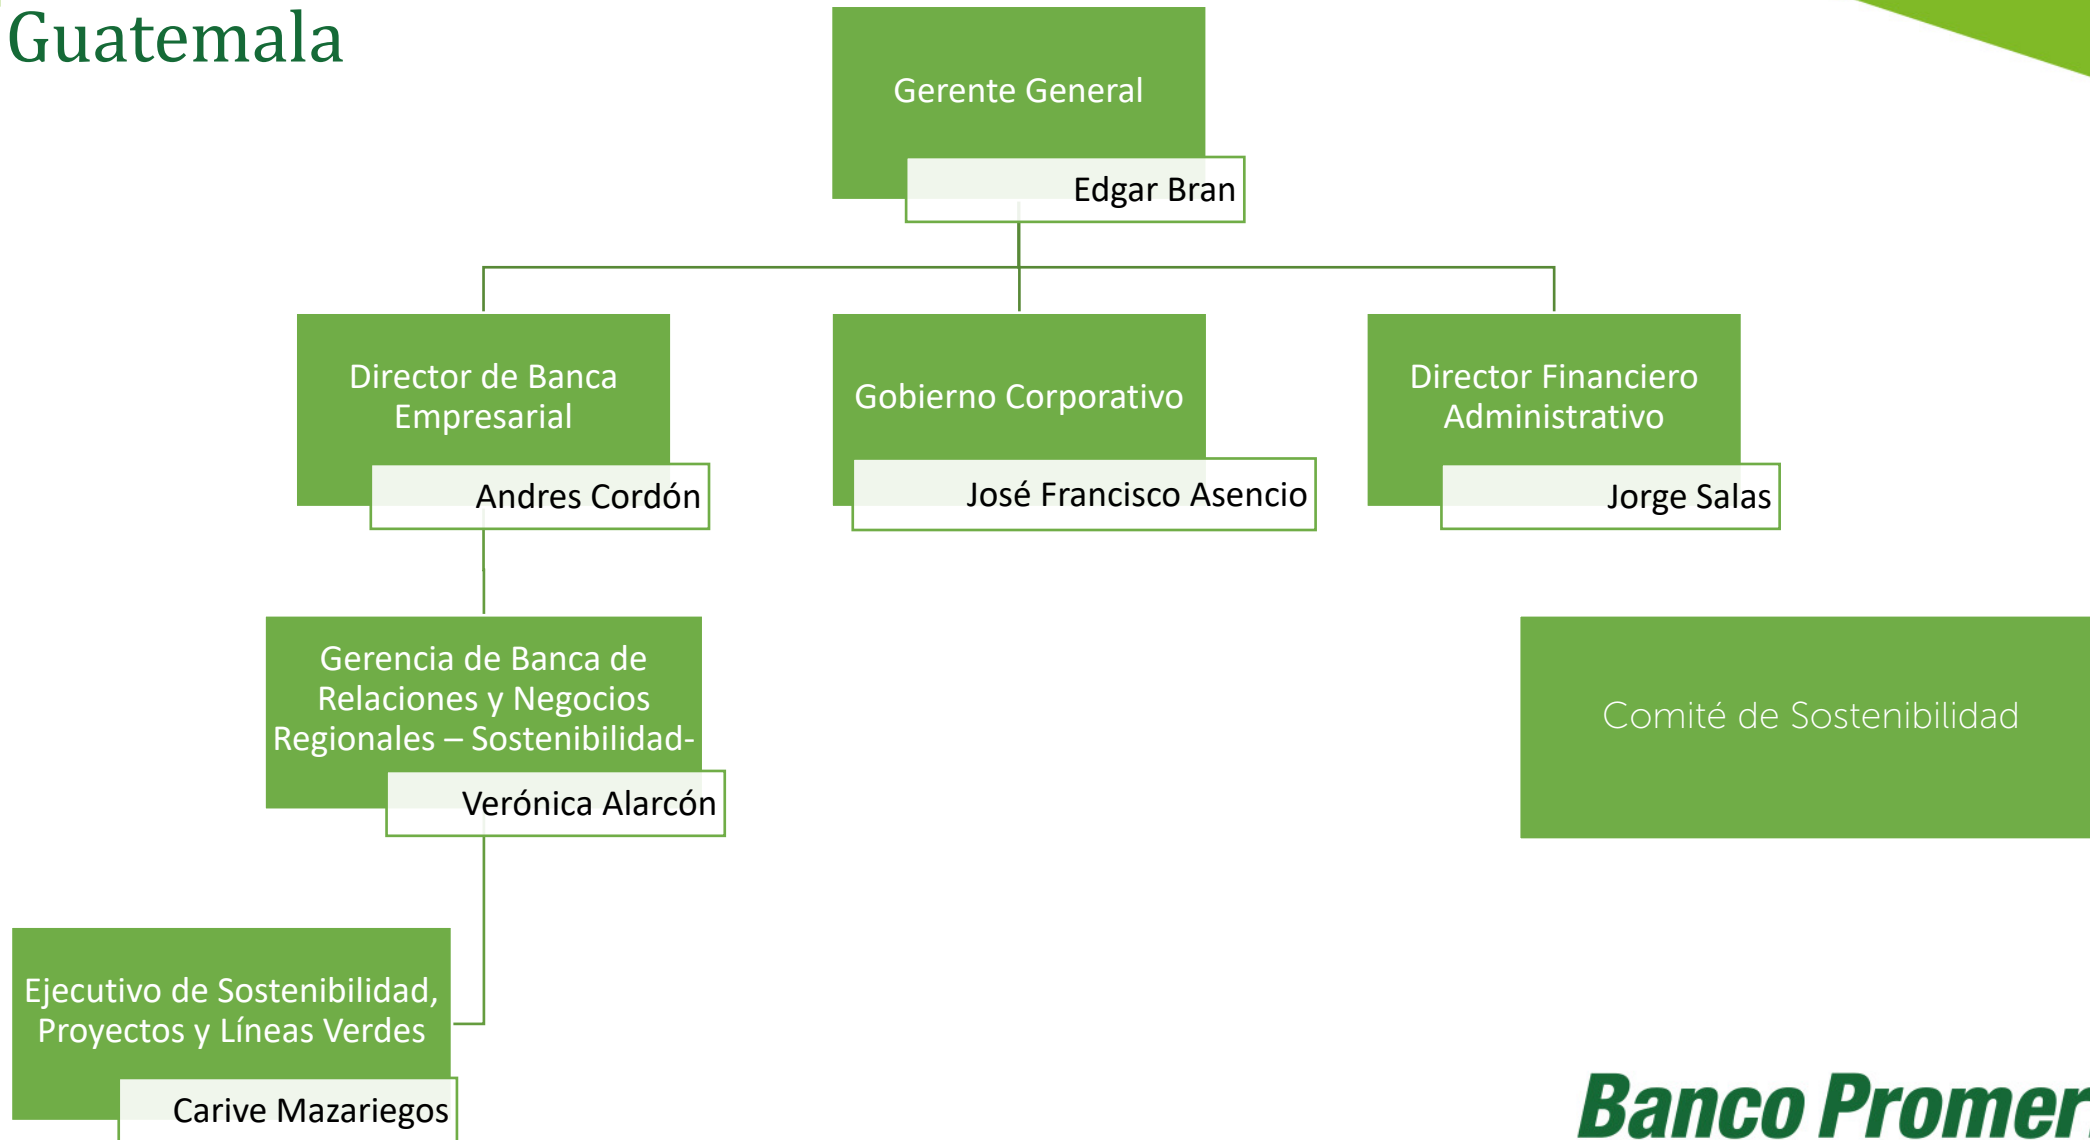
Guatemala

Gerente General
Edgar Bran

Director de Banca Empresarial
Andres Cordón

Gobierno Corporativo
José Francisco Asencio

Director Financiero Administrativo
Jorge Salas

Gerencia de Banca de Relaciones y Negocios Regionales – Sostenibilidad-
Verónica Alarcón

Comité de Sostenibilidad

Ejecutivo de Sostenibilidad, Proyectos y Líneas Verdes
Carive Mazariegos

Banco Promer